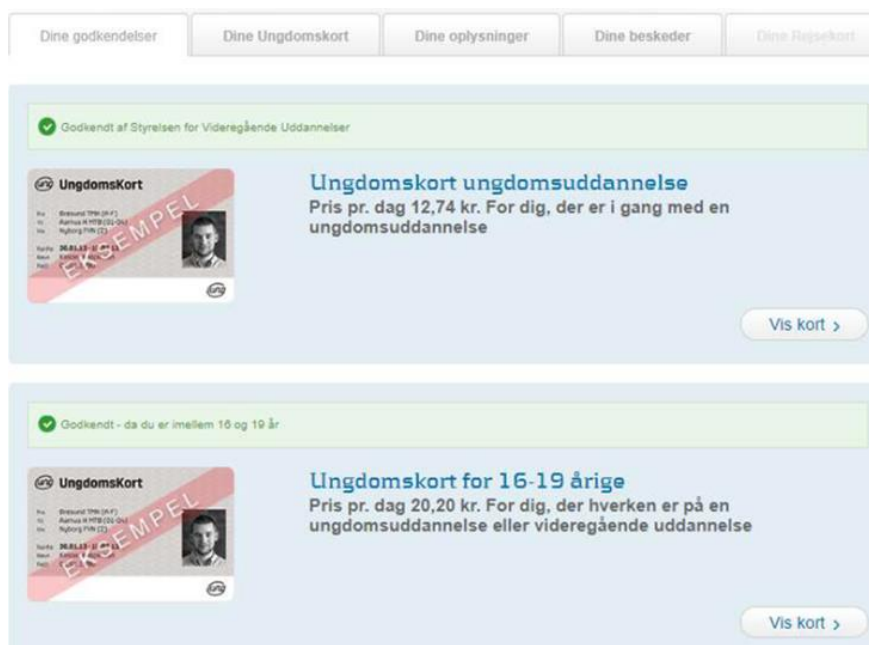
Dine godkendelser | Dine Ungdomskort | Dine oplysninger | Dine beskeder | Dine Rejsekort

Godkendt af Styrelsen for Videregående Uddannelser

UngdomsKort

EKSEMPEL

Ungdomskort ungdomsuddannelse
Pris pr. dag 12,74 kr. For dig, der er i gang med en ungdomsuddannelse

Vis kort ›

Godkendt - da du er imellem 16 og 19 år

UngdomsKort

EKSEMPEL

Ungdomskort for 16-19 årige
Pris pr. dag 20,20 kr. For dig, der hverken er på en ungdomsuddannelse eller videregående uddannelse

Vis kort ›